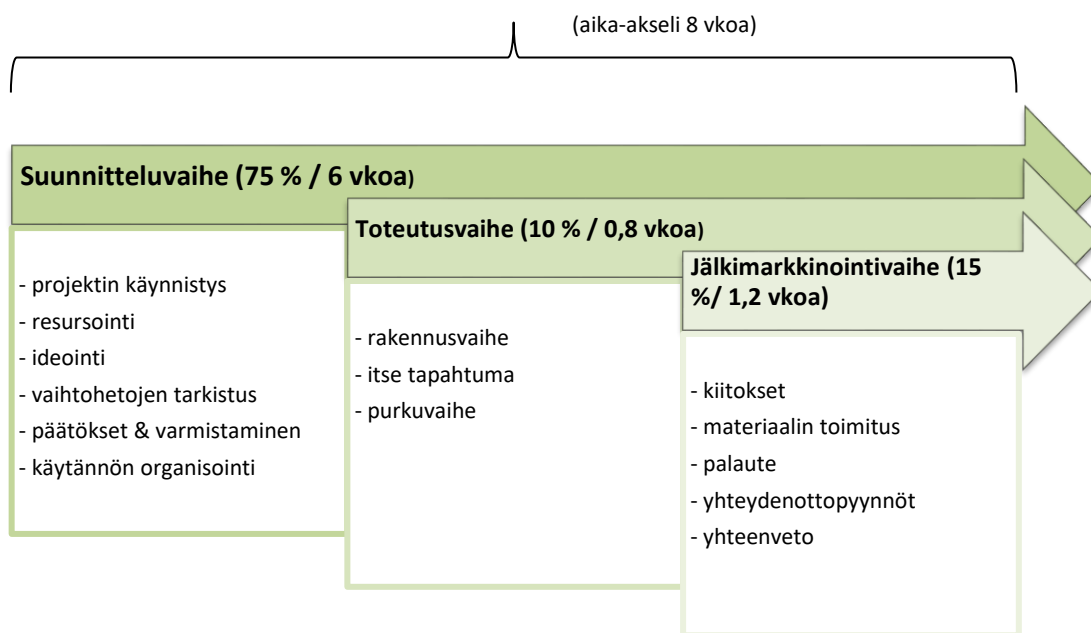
(aika-akseli 8 vkoa)

Suunnitteluvaihe (75 % / 6 vkoa)

- projektin käynnistys
- resursointi
- ideointi
- vaihtohetojen tarkistus
- päätökset & varmistaminen
- käytännön organisointi

Toteutusvaihe (10 % / 0,8 vkoa)

- rakennusvaihe
- itse tapahtuma
- purkuvaihe

Jälkimarkkinointivaihe (15 %/ 1,2 vkoa)

- kiitokset
- materiaalin toimitus
- palaute
- yhteydenottopyynnöt
- yhteenveto